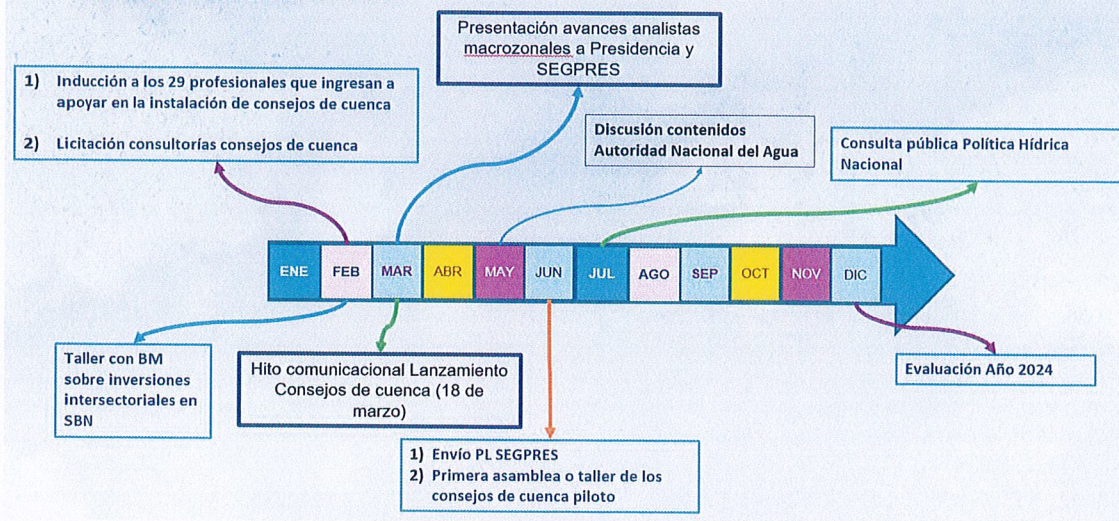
1) Inducción a los 29 profesionales que ingresan a apoyar en la instalación de consejos de cuenca

2) Licitación consultorías consejos de cuenca

Presentación avances analistas macrozonales a Presidencia y SEGPRES

Discusión contenidos Autoridad Nacional del Agua

Consulta pública Política Hídrica Nacional

ENE FEB MAR ABR MAY JUN JUL AGO SEP OCT NOV DIC

Taller con BM sobre inversiones intersectoriales en SBN

Hito comunicacional Lanzamiento Consejos de cuenca (18 de marzo)

1) Envío PL SEGPRES
2) Primera asamblea o taller de los consejos de cuenca piloto

Evaluación Año 2024